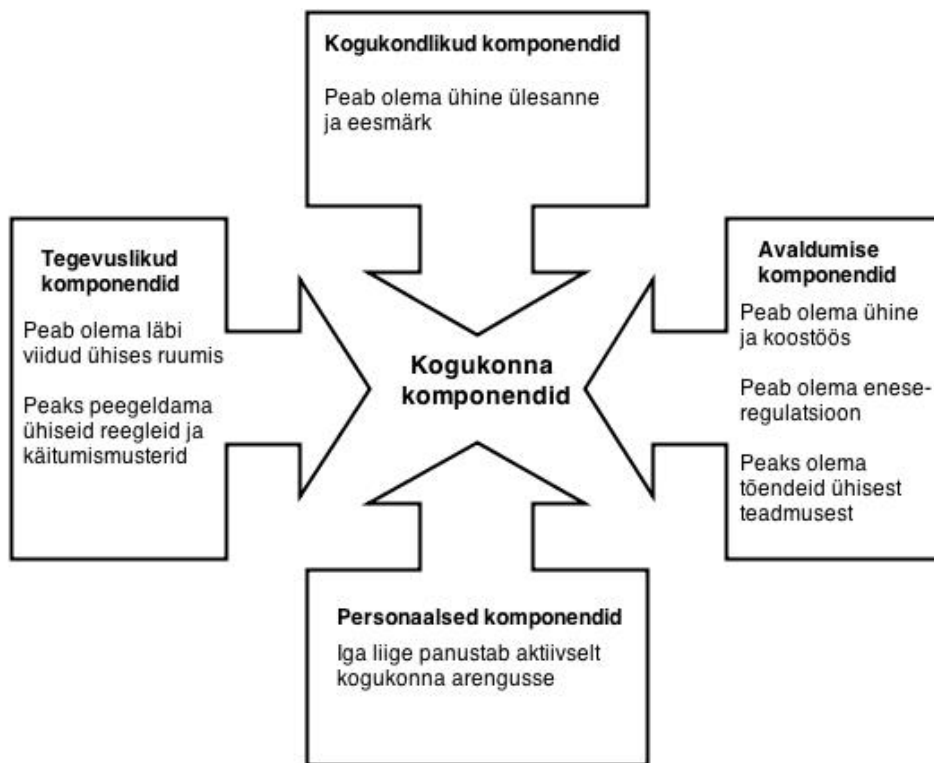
Kogukondlikud komponendid

Peab olema ühine ülesanne ja eesmärk

Tegevuslikud komponendid

Peab olema läbi viidud ühises ruumis

Peaks peegeldama ühiseid reegleid ja käitumismusterid

Kogukonna komponendid

Avaldumise komponendid

Peab olema ühine ja koostöös

Peab olema eneseregulatsioon

Peaks olema tõendeid ühisest teadmusest

Personaalsed komponendid

Iga liige panustab aktiivselt kogukonna arengusse